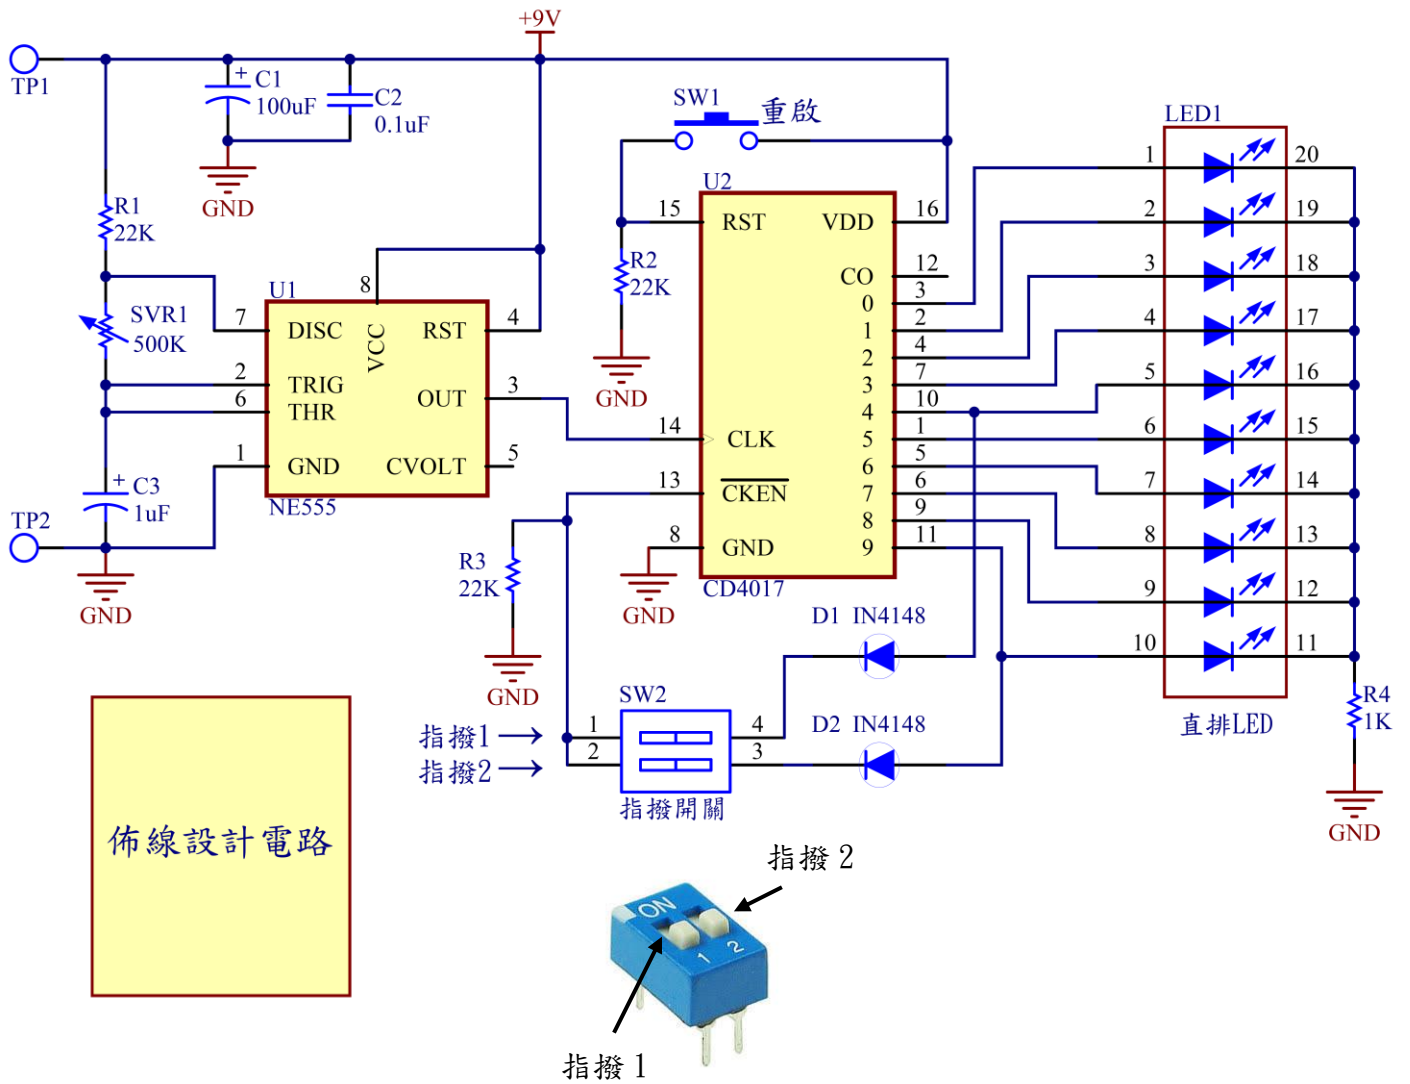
+9V
TP1
C1
100uF
C2
0.1uF
GND
R1
22K
SVR1
500K
U1
8
7 DISC
VCC
RST 4
2 TRIG
6 THR
OUT 3
1 GND
CVOLT 5
NE555
C3
1uF
TP2
GND
SW1 重啟
U2
15 RST
VDD 16
R2
22K
GND
CO 12
0 3
1 2
2 4
3 7
4 10
14 CLK
5 1
6 5
13 CKEN
7 6
8 9
8 GND
9 11
CD4017
GND
R3
22K
GND
D1 IN4148
D2 IN4148
SW2
1
2
4
3
指撥1 →
指撥2 →
指撥開關
LED1
1 20
2 19
3 18
4 17
5 16
6 15
7 14
8 13
9 12
10 11
直排LED
R4
1K
GND
佈線設計電路
指撥 2
ON
1 2
指撥 1